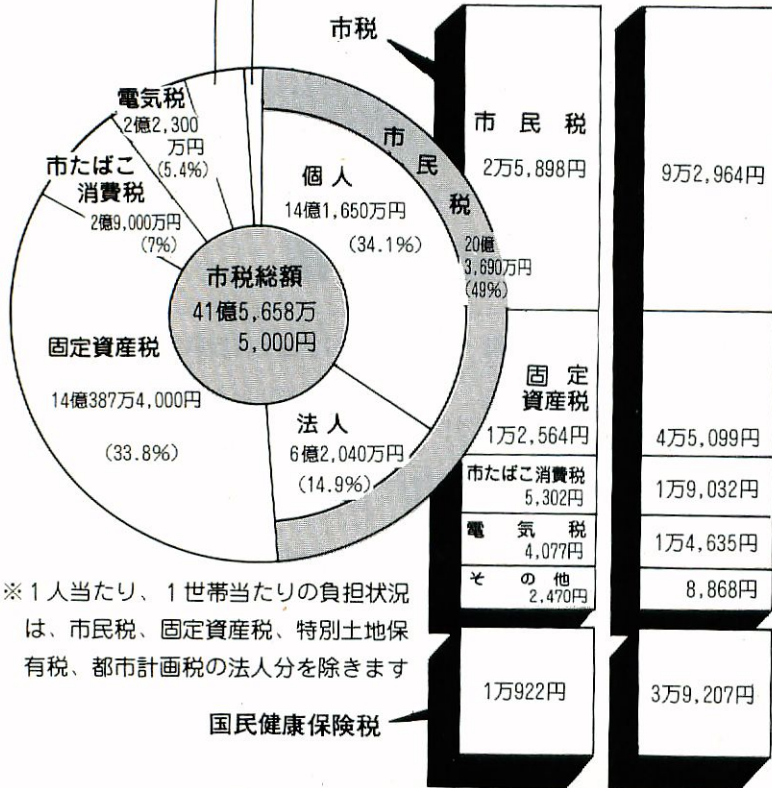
市税

電気税
2億2,300万円
(5.4%)

市たばこ消費税
2億9,000万円
(7%)

市民税

個人
14億1,650万円
(34.1%)

20億3,690万円
(49%)

市税総額
41億5,658万5,000円

固定資産税
14億387万4,000円
(33.8%)

法人
6億2,040万円
(14.9%)

| 市民税 2万5,898円 | 9万2,964円 |
|---|---|
| 固定資産税 1万2,564円 | 4万5,099円 |
| 市たばこ消費税 5,302円 | 1万9,032円 |
| 電気税 4,077円 | 1万4,635円 |
| その他 2,470円 | 8,868円 |
| 1万922円 | 3万9,207円 |

※1人当たり、1世帯当たりの負担状況は、市民税、固定資産税、特別土地保有税、都市計画税の法人分を除きます

国民健康保険税